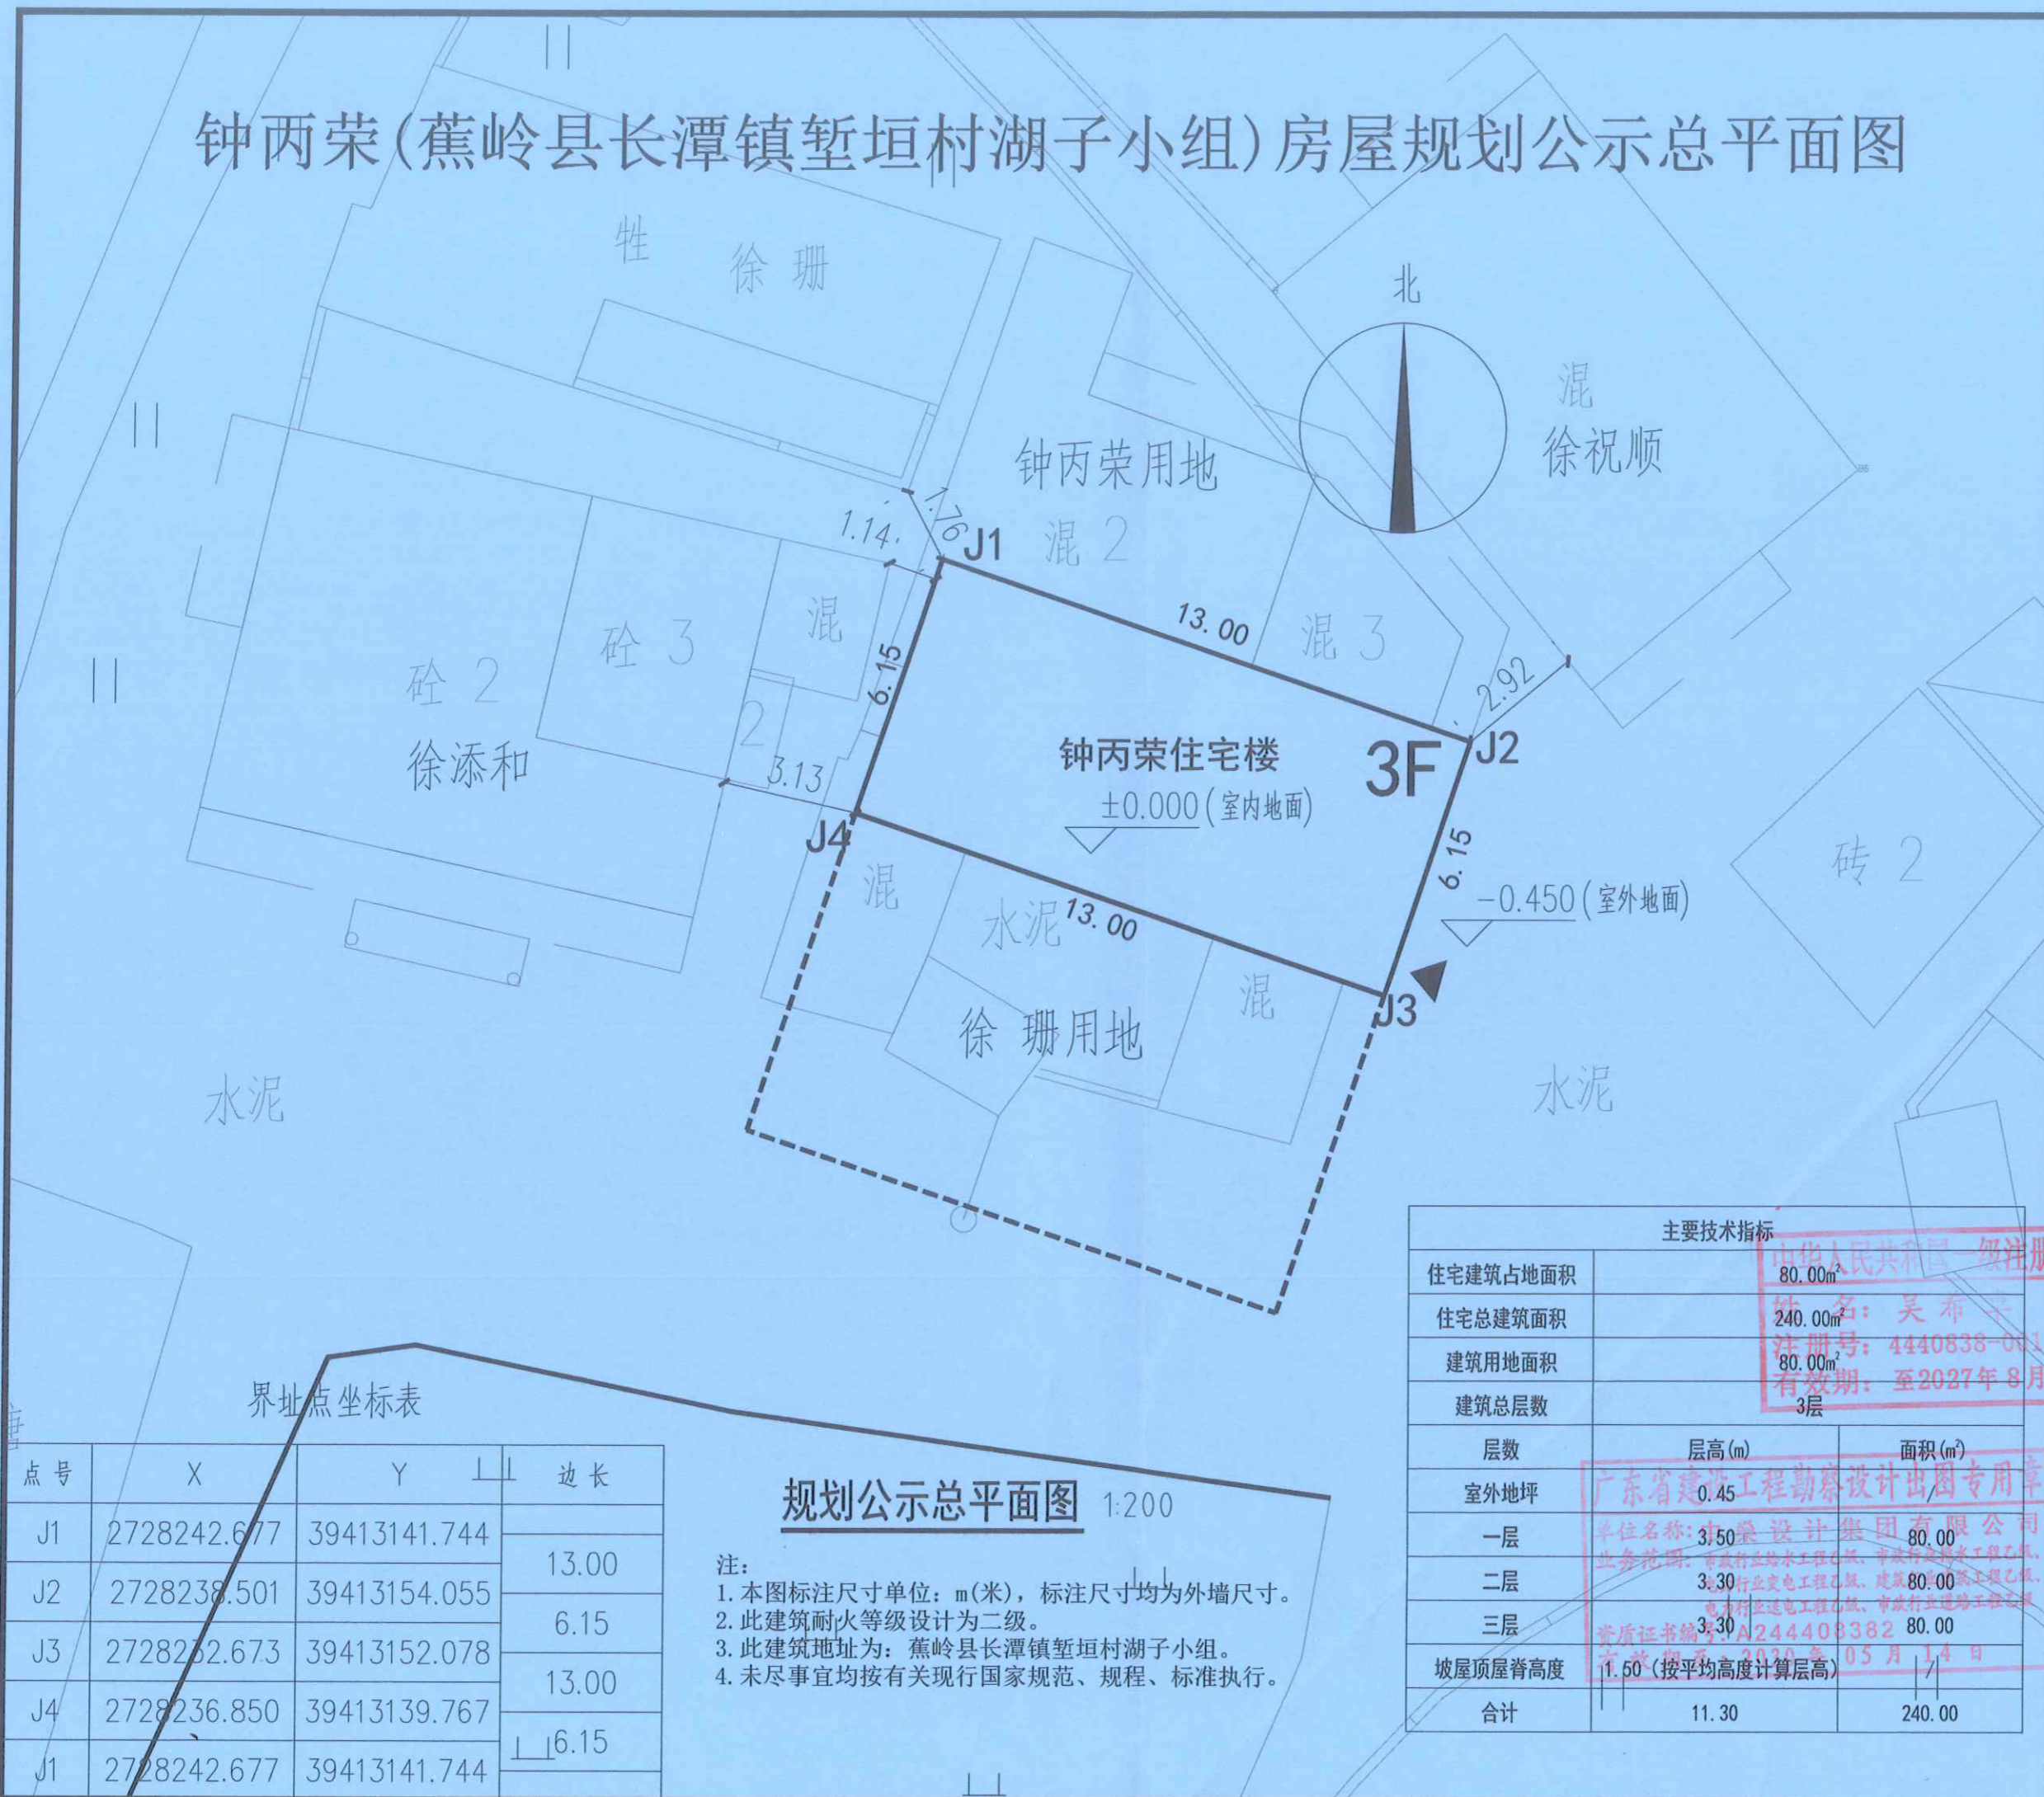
钟丙荣(蕉岭县长潭镇堑垣村湖子小组)房屋规划公示总平面图

牲

徐珊

北

混

徐祝顺

钟丙荣用地

混2

1.14

1.76

J1

混

砼3

砼2

13.00

混3

6.15

2.92

2

徐添和

3.13

钟丙荣住宅楼

3F

J2

±0.000(室内地面)

J4

混

水泥

13.00

6.15

砖2

−0.450(室外地面)

混

J3

徐珊用地

水泥

水泥

界址点坐标表

| 点号 | X | Y | 边长 |
|---|---|---|---|
| J1 | 2728242.677 | 39413141.744 | |
| | | | 13.00 |
| J2 | 2728238.501 | 39413154.055 | |
| | | | 6.15 |
| J3 | 2728232.673 | 39413152.078 | |
| | | | 13.00 |
| J4 | 2728236.850 | 39413139.767 | |
| | | | 6.15 |
| J1 | 2728242.677 | 39413141.744 | |

规划公示总平面图 1:200

注:
1.本图标注尺寸单位：m(米)，标注尺寸均为外墙尺寸。
2.此建筑耐火等级设计为二级。
3.此建筑地址为：蕉岭县长潭镇堑垣村湖子小组。
4.未尽事宜均按有关现行国家规范、规程、标准执行。

主要技术指标

| | | |
|---|---|---|
| 住宅建筑占地面积 | 80.00m² | |
| 住宅总建筑面积 | 240.00m² | |
| 建筑用地面积 | 80.00m² | |
| 建筑总层数 | 3层 | |
| 层数 | 层高(m) | 面积(m²) |
| 室外地坪 | 0.45 | |
| 一层 | 3.50 | 80.00 |
| 二层 | 3.30 | 80.00 |
| 三层 | 3.30 | 80.00 |
| 坡屋顶屋脊高度 | 1.50(按平均高度计算层高) | |
| 合计 | 11.30 | 240.00 |

中华人民共和国一级注册
姓名：吴希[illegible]
注册号：4440838-001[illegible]
有效期：至2027年8月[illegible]

广东省建设工程勘察设计出图专用章
单位名称：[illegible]设计集团有限公司
业务范围：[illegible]
资质证书编号：A244408382
有效期至：2020年05月14日